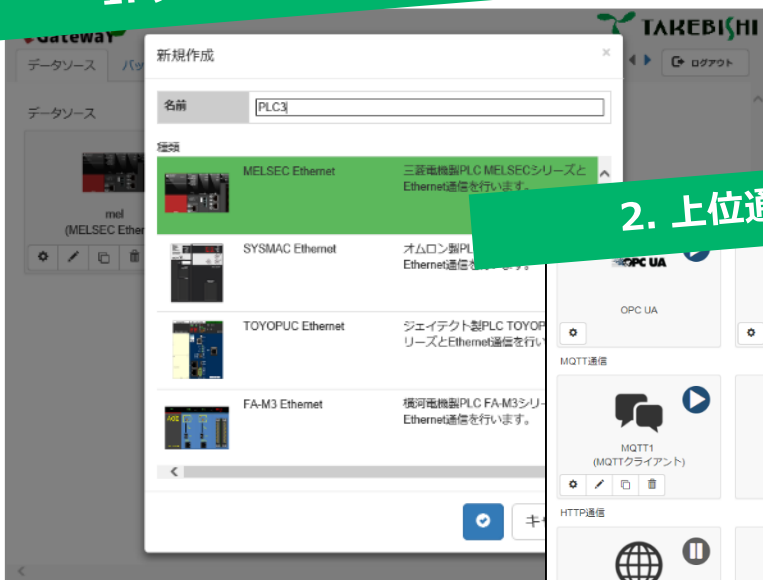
Gateway

TAKEBISHI

ログアウト

データソース

バッ

データソース

mel
(MELSEC Ethe

新規作成

×

名前

PLC3

種類

MELSEC Ethernet

三菱電機製PLC MELSECシリーズとEthernet通信を行います。

SYSMAC Ethernet

オムロン製PL Ethernet通信を

TOYOPUC Ethernet

ジェイテクト製PLC TOYOP リーズとEthernet通信を行い

FA-M3 Ethernet

横河電機製PLC FA-M3シリー Ethernet通信を行います。

キ

2. 上位通

OPC UA

OPC UA

MQTT通信

MQTT1
(MQTTクライアント)

HTTP通信